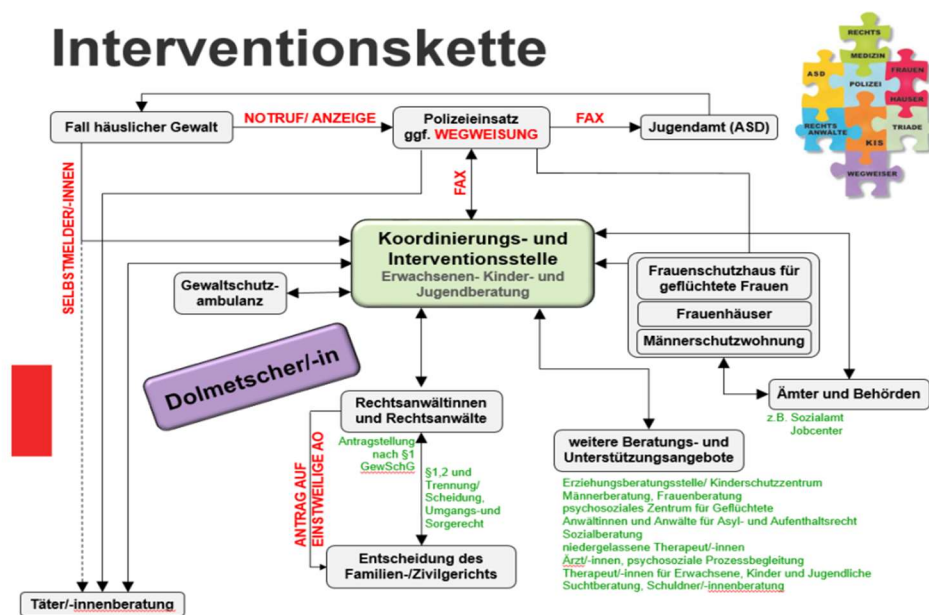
Interventionskette

RECHTS
MEDIZIN
ASD
FRAUEN
POLIZEI
HÄUSER
RECHTS ANWÄLTE
TRIADE
KIS
WEGWEISER

Fall häuslicher Gewalt

NOTRUF/ ANZEIGE

Polizeieinsatz ggf. WEGWEISUNG

FAX

Jugendamt (ASD)

SELBSTMELDER/-INNEN

FAX

Koordinierungs- und Interventionsstelle
Erwachsenen- Kinder- und Jugendberatung

Gewaltschutzambulanz

Frauenschutzhaus für geflüchtete Frauen

Frauenhäuser

Männerschutzwohnung

Dolmetscher/-in

Rechtsanwältinnen und Rechtsanwälte

Ämter und Behörden
z.B. Sozialamt
Jobcenter

Antragstellung nach §1 GewSchG

ANTRAG AUF EINSTWEILIGE AO

§1,2 und Trennung/ Scheidung, Umgangs-und Sorgerecht

weitere Beratungs- und Unterstützungsangebote

Erziehungsberatungsstelle/ Kinderschutzzentrum
Männerberatung, Frauenberatung
psychosoziales Zentrum für Geflüchtete
Anwältinnen und Anwälte für Asyl- und Aufenthaltsrecht
Sozialberatung
niedergelassene Therapeut/-innen
Ärzt/-innen, psychosoziale Prozessbegleitung
Therapeut/-innen für Erwachsene, Kinder und Jugendliche
Suchtberatung, Schuldner/-innenberatung

Entscheidung des Familien-/Zivilgerichts

Täter/-innenberatung